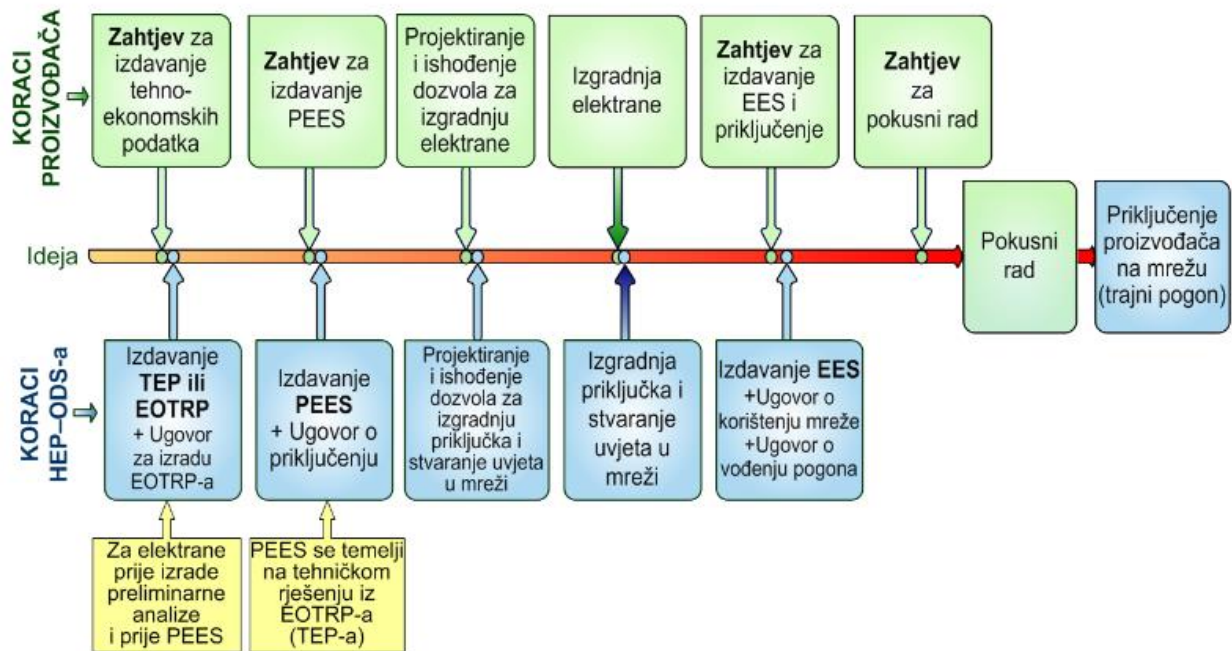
KORACI PROIZVOĐAČA

Zahtjev za izdavanje tehno-ekonomskih podatka

Zahtjev za izdavanje PEES

Projektiranje i ishođenje dozvola za izgradnju elektrane

Izgradnja elektrane

Zahtjev za izdavanje EES i priključenje

Zahtjev za pokusni rad

Ideja

Pokusni rad

Priključenje proizvođača na mrežu (trajni pogon)

KORACI HEP–ODS-a

Izdavanje TEP ili EOTRP + Ugovor za izradu EOTRP-a

Izdavanje PEES + Ugovor o priključenju

Projektiranje i ishođenje dozvola za izgradnju priključka i stvaranje uvjeta u mreži

Izgradnja priključka i stvaranje uvjeta u mreži

Izdavanje EES +Ugovor o korištenju mreže +Ugovor o vođenju pogona

Za elektrane prije izrade preliminarne analize i prije PEES

PEES se temelji na tehničkom rješenju iz EOTRP-a (TEP-a)